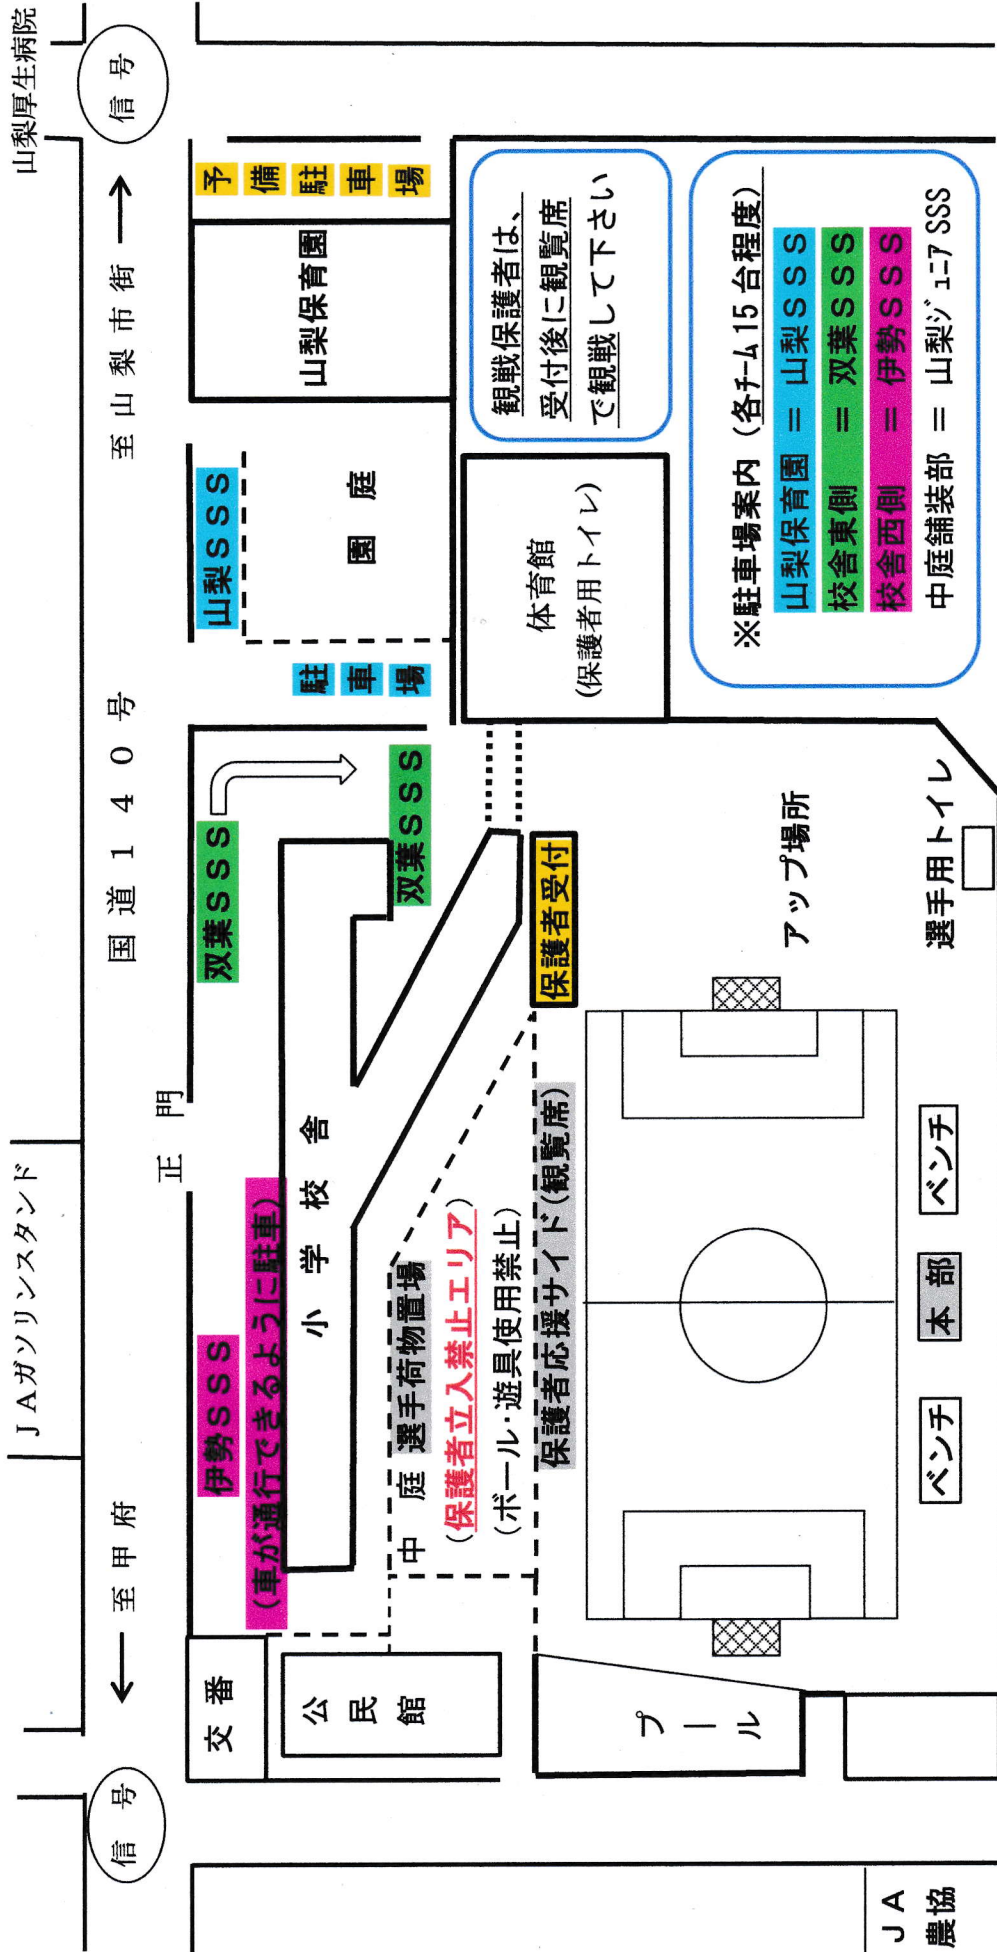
山梨厚生病院

信号

至山梨市街 →

予備駐車場

山梨保育園

山梨ＳＳＳ

園庭

駐車場

国道１４０号

双葉ＳＳＳ

双葉ＳＳＳ

正門

小学校舎

ＪＡガソリンスタンド

伊勢ＳＳＳ
（車が通行できるように駐車）

中庭 選手荷物置場
（保護者立入禁止エリア）
（ボール･遊具使用禁止）

保護者応援サイド（観覧席）

保護者受付

← 至甲府

交番

公民館

プール

信号

ＪＡ農協

観戦保護者は、受付後に観覧席で観戦して下さい

体育館
（保護者用トイレ）

※駐車場案内（各チーム15台程度）
山梨保育園 ＝ 山梨ＳＳＳ
校舎東側 ＝ 双葉ＳＳＳ
校舎西側 ＝ 伊勢ＳＳＳ
中庭舗装部 ＝ 山梨ｼﾞｭﾆｱSSS

アップ場所

選手用トイレ

ベンチ

本部

ベンチ